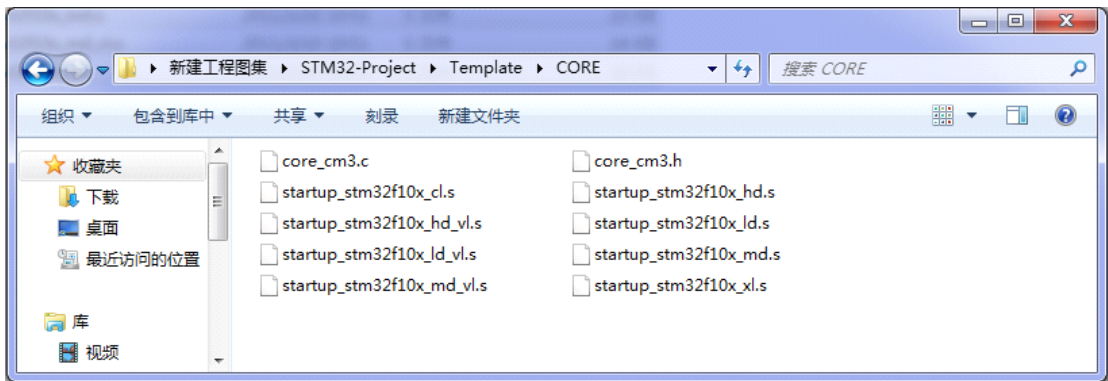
新建工程图集 ▸ STM32-Project ▸ Template ▸ CORE

搜索 CORE

组织 ▾　包含到库中 ▾　共享 ▾　刻录　新建文件夹

收藏夹
下载
桌面
最近访问的位置

库
视频

core_cm3.c
startup_stm32f10x_cl.s
startup_stm32f10x_hd_vl.s
startup_stm32f10x_ld_vl.s
startup_stm32f10x_md_vl.s
core_cm3.h
startup_stm32f10x_hd.s
startup_stm32f10x_ld.s
startup_stm32f10x_md.s
startup_stm32f10x_xl.s